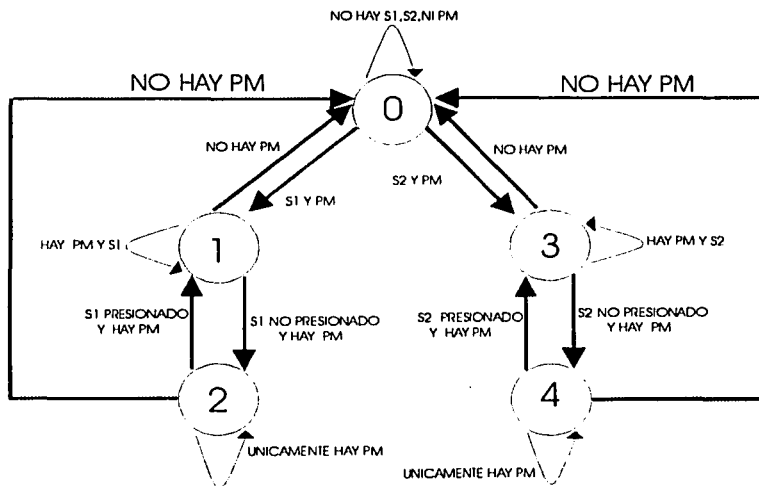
NO HAY S1,S2,NI PM

NO HAY PM

NO HAY PM

0

NO HAY PM

S1 Y PM

S2 Y PM

NO HAY PM

HAY PM Y S1

1

3

HAY PM Y S2

S1 PRESIONADO Y HAY PM

S1 NO PRESIONADO Y HAY PM

S2 PRESIONADO Y HAY PM

S2 NO PRESIONADO Y HAY PM

2

4

UNICAMENTE HAY PM

UNICAMENTE HAY PM